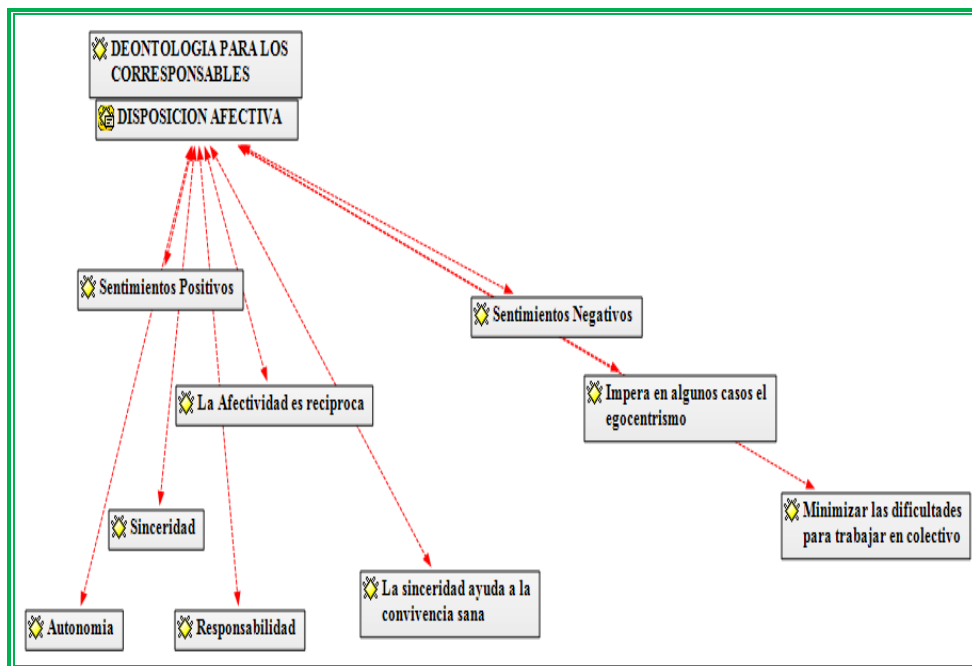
DEONTOLOGIA PARA LOS CORRESPONSABLES

DISPOSICION AFECTIVA

Sentimientos Positivos

Sentimientos Negativos

La Afectividad es reciproca

Impera en algunos casos el egocentrismo

Minimizar las dificultades para trabajar en colectivo

Sinceridad

La sinceridad ayuda a la convivencia sana

Autonomia

Responsabilidad